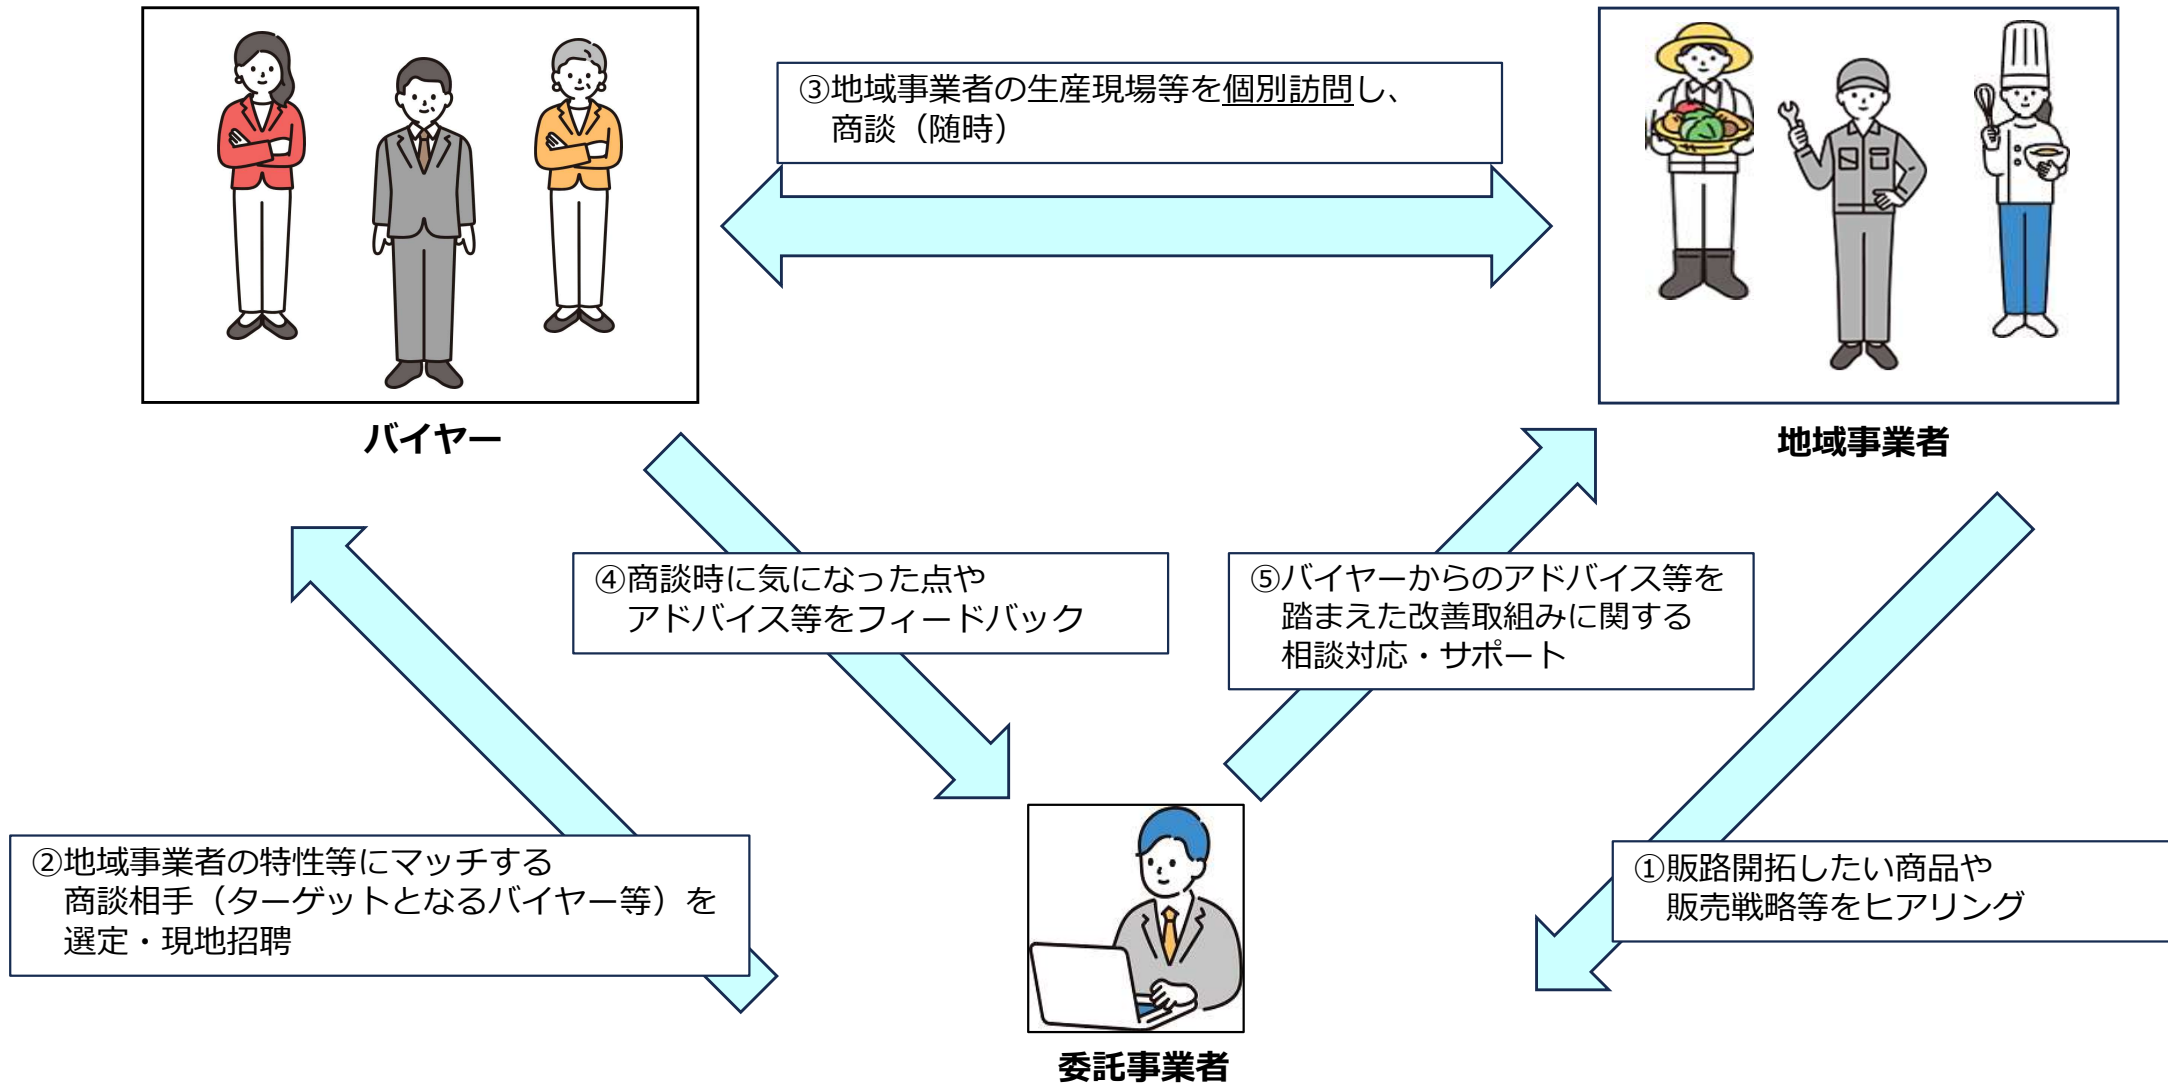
③地域事業者の生産現場等を個別訪問し、
商談（随時）

バイヤー

地域事業者

④商談時に気になった点や
アドバイス等をフィードバック

⑤バイヤーからのアドバイス等を
踏まえた改善取組みに関する
相談対応・サポート

②地域事業者の特性等にマッチする
商談相手（ターゲットとなるバイヤー等）を
選定・現地招聘

①販路開拓したい商品や
販売戦略等をヒアリング

委託事業者